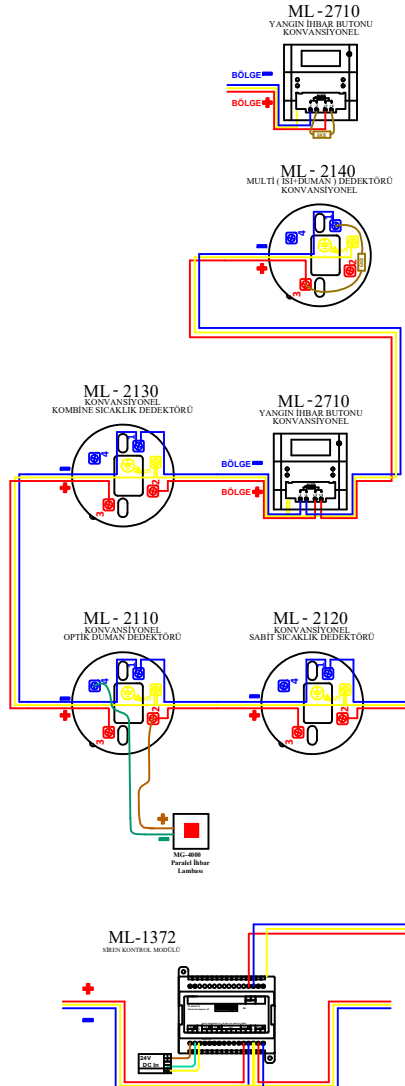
ML-2710
YANGIN İHBAR BUTONU
KONVANSİYONEL

BÖLGE
BÖLGE

ML - 2140
MULTİ ( ISI+DUMAN ) DEDEKTÖRÜ
KONVANSİYONEL

4
1
2
3

ML - 2130
KONVANSİYONEL
KOMBİNE SICAKLIK DEDEKTÖRÜ

4
1
2
3

ML - 2710
YANGIN İHBAR BUTONU
KONVANSİYONEL

BÖLGE
BÖLGE

ML - 2110
KONVANSİYONEL
OPTİK DUMAN DEDEKTÖRÜ

4
1
2
3

ML - 2120
KONVANSİYONEL
SABİT SICAKLIK DEDEKTÖRÜ

4
1
2
3

MG-4000
Paralel İhbar
Lambası

ML-1372
SİREN KONTROL MODÜLÜ

24V
DC in